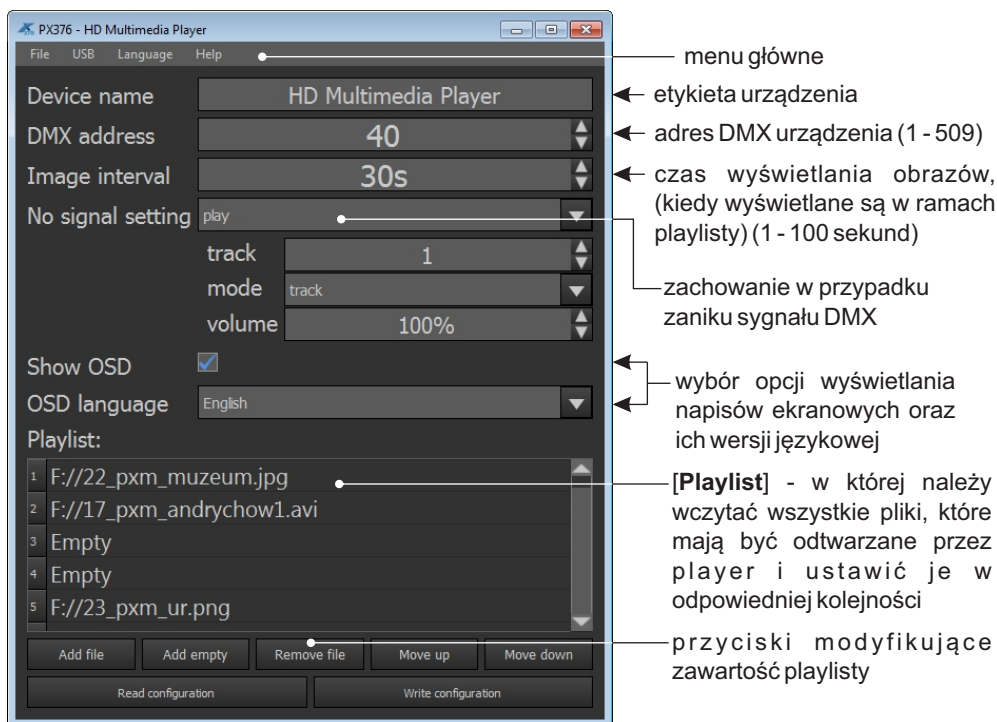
PX376 - HD Multimedia Player

File USB Language Help

menu główne

Device name HD Multimedia Player

etykieta urządzenia

DMX address 40

adres DMX urządzenia (1 - 509)

Image interval 30s

czas wyświetlania obrazów, (kiedy wyświetlane są w ramach playlisty) (1 - 100 sekund)

No signal setting play

track 1

mode track

volume 100%

zachowanie w przypadku zaniku sygnału DMX

Show OSD

OSD language English

wybór opcji wyświetlania napisów ekranowych oraz ich wersji językowej

Playlist:

1 F://22_pxm_muzeum.jpg

2 F://17_pxm_andrychow1.avi

3 Empty

4 Empty

5 F://23_pxm_ur.png

[**Playlist**] - w której należy wczytać wszystkie pliki, które mają być odtwarzane przez player i ustawić je w odpowiedniej kolejności

Add file Add empty Remove file Move up Move down

Read configuration Write configuration

przyciski modyfikujące zawartość playlisty